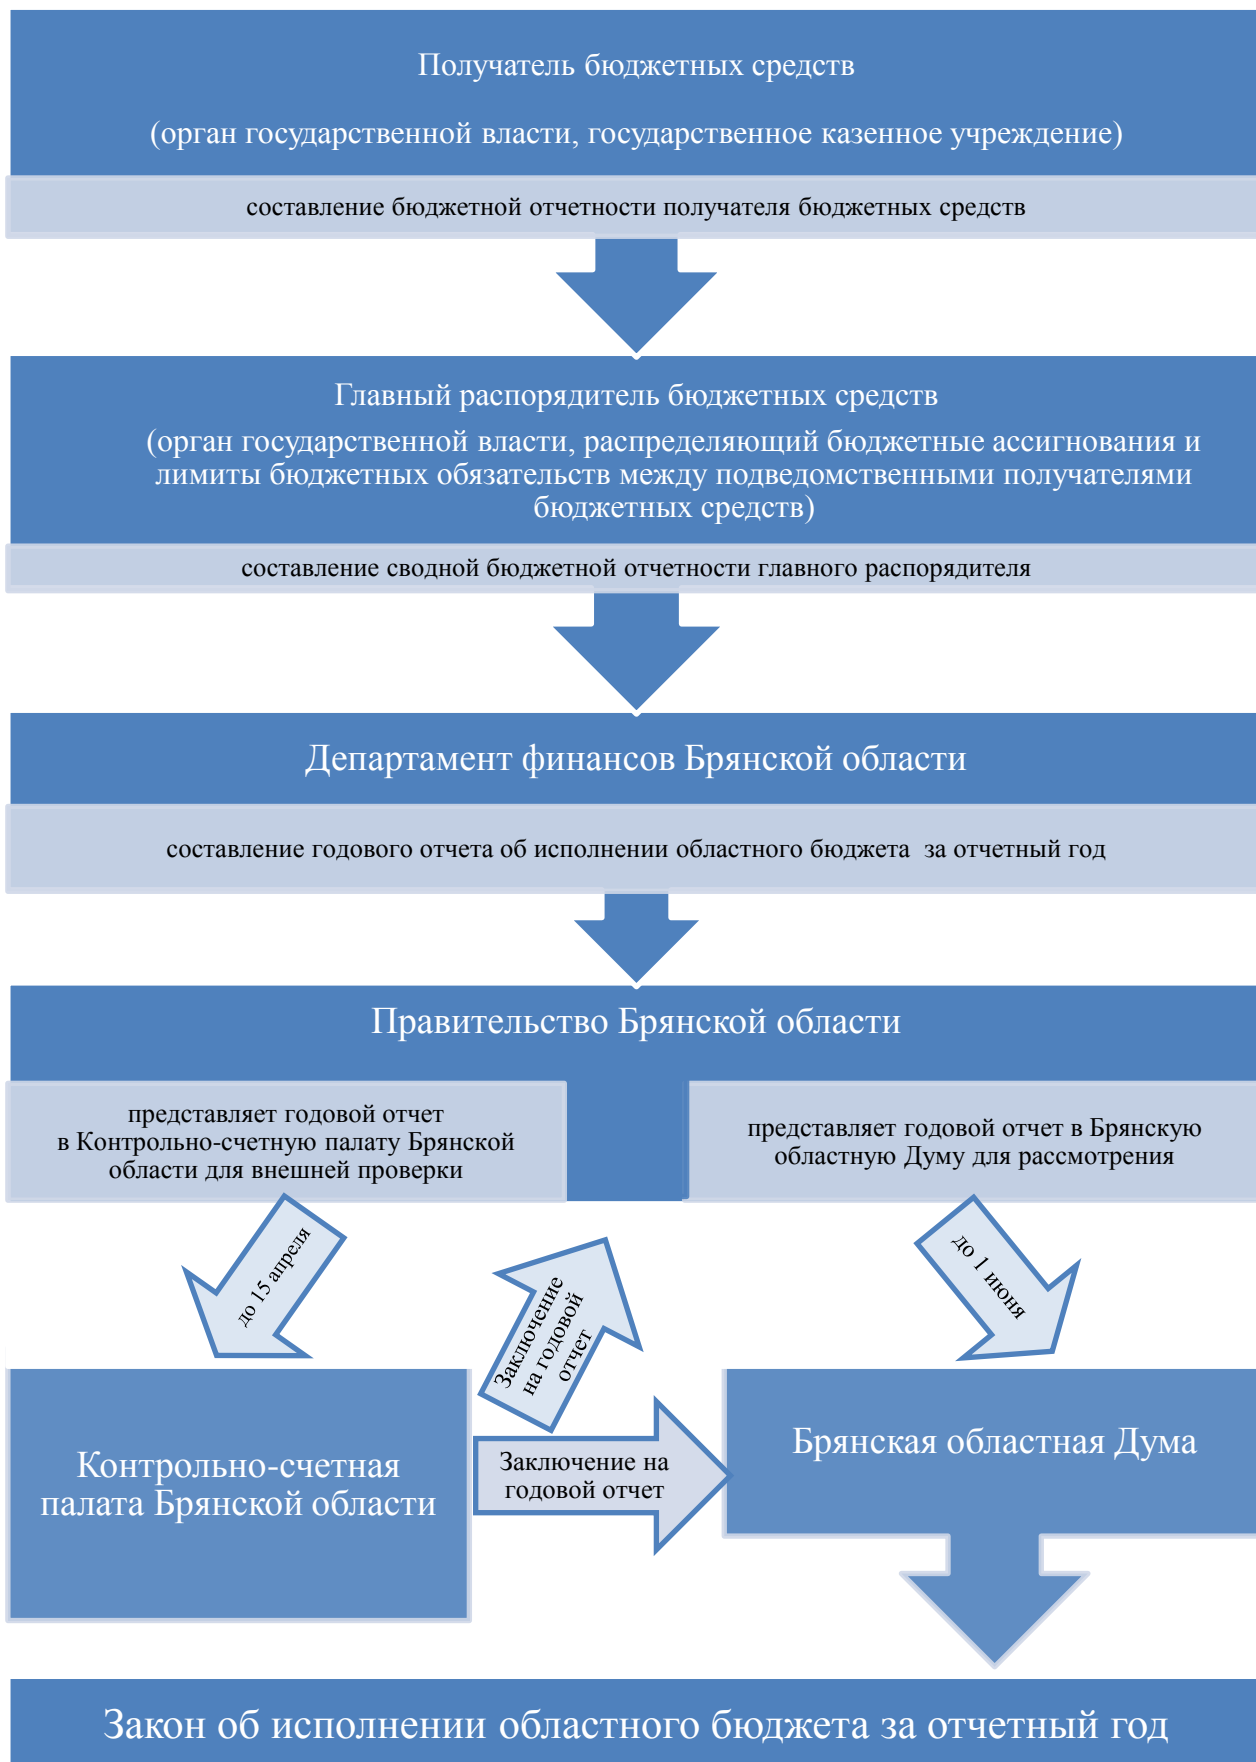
Получатель бюджетных средств

(орган государственной власти, государственное казенное учреждение)

составление бюджетной отчетности получателя бюджетных средств

Главный распорядитель бюджетных средств

(орган государственной власти, распределяющий бюджетные ассигнования и лимиты бюджетных обязательств между подведомственными получателями бюджетных средств)

составление сводной бюджетной отчетности главного распорядителя

Департамент финансов Брянской области

составление годового отчета об исполнении областного бюджета за отчетный год

Правительство Брянской области

представляет годовой отчет в Контрольно-счетную палату Брянской области для внешней проверки

представляет годовой отчет в Брянскую областную Думу для рассмотрения

до 15 апреля

Заключение на годовой отчет

до 1 июня

Контрольно-счетная палата Брянской области

Заключение на годовой отчет

Брянская областная Дума

Закон об исполнении областного бюджета за отчетный год